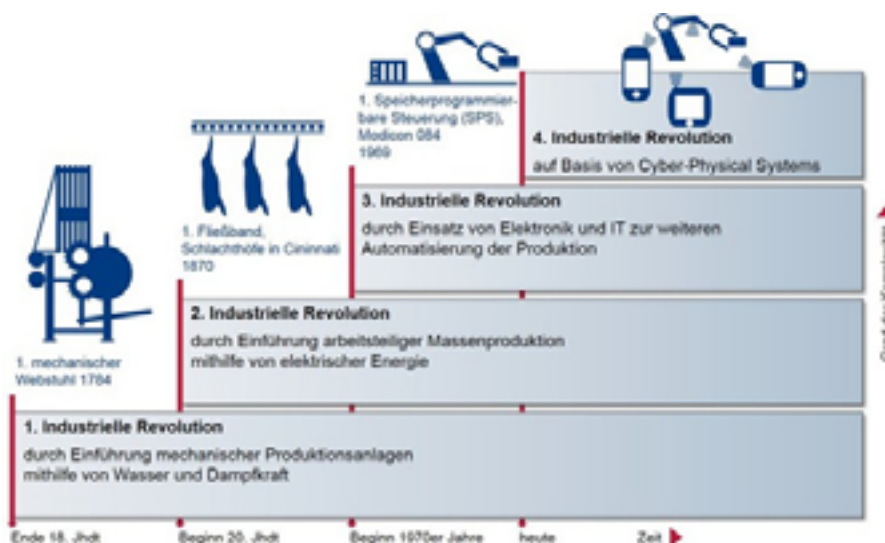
1. Speicherprogrammierbare Steuerung (SPS), Modicon 084 1969

4. Industrielle Revolution

auf Basis von Cyber-Physical Systems

1. Fließband, Schlachthöfe in Cininnati 1870

3. Industrielle Revolution

durch Einsatz von Elektronik und IT zur weiteren Automatisierung der Produktion

1. mechanischer Webstuhl 1784

2. Industrielle Revolution

durch Einführung arbeitsteiliger Massenproduktion mithilfe von elektrischer Energie

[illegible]

1. Industrielle Revolution

durch Einführung mechanischer Produktionsanlagen mithilfe von Wasser und Dampfkraft

Ende 18. Jhdt

Beginn 20. Jhdt

Beginn 1970er Jahre

heute

Zeit